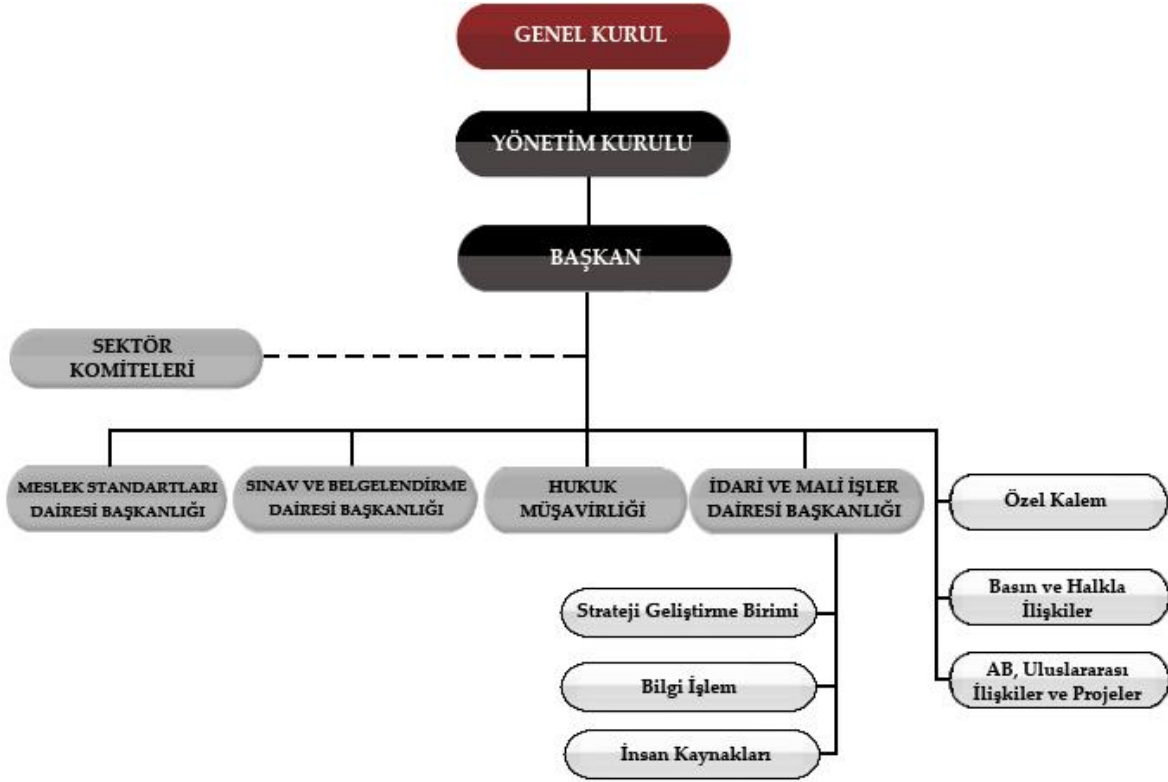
GENEL KURUL

YÖNETİM KURULU

BAŞKAN

SEKTÖR KOMİTELERİ

MESLEK STANDARTLARI DAİRESİ BAŞKANLIĞI

SINAV VE BELGELENDİRME DAİRESİ BAŞKANLIĞI

HUKUK MÜŞAVİRLİĞİ

İDARİ VE MALİ İŞLER DAİRESİ BAŞKANLIĞI

Özel Kalem

Basın ve Halkla İlişkiler

AB, Uluslararası İlişkiler ve Projeler

Strateji Geliştirme Birimi

Bilgi İşlem

İnsan Kaynakları